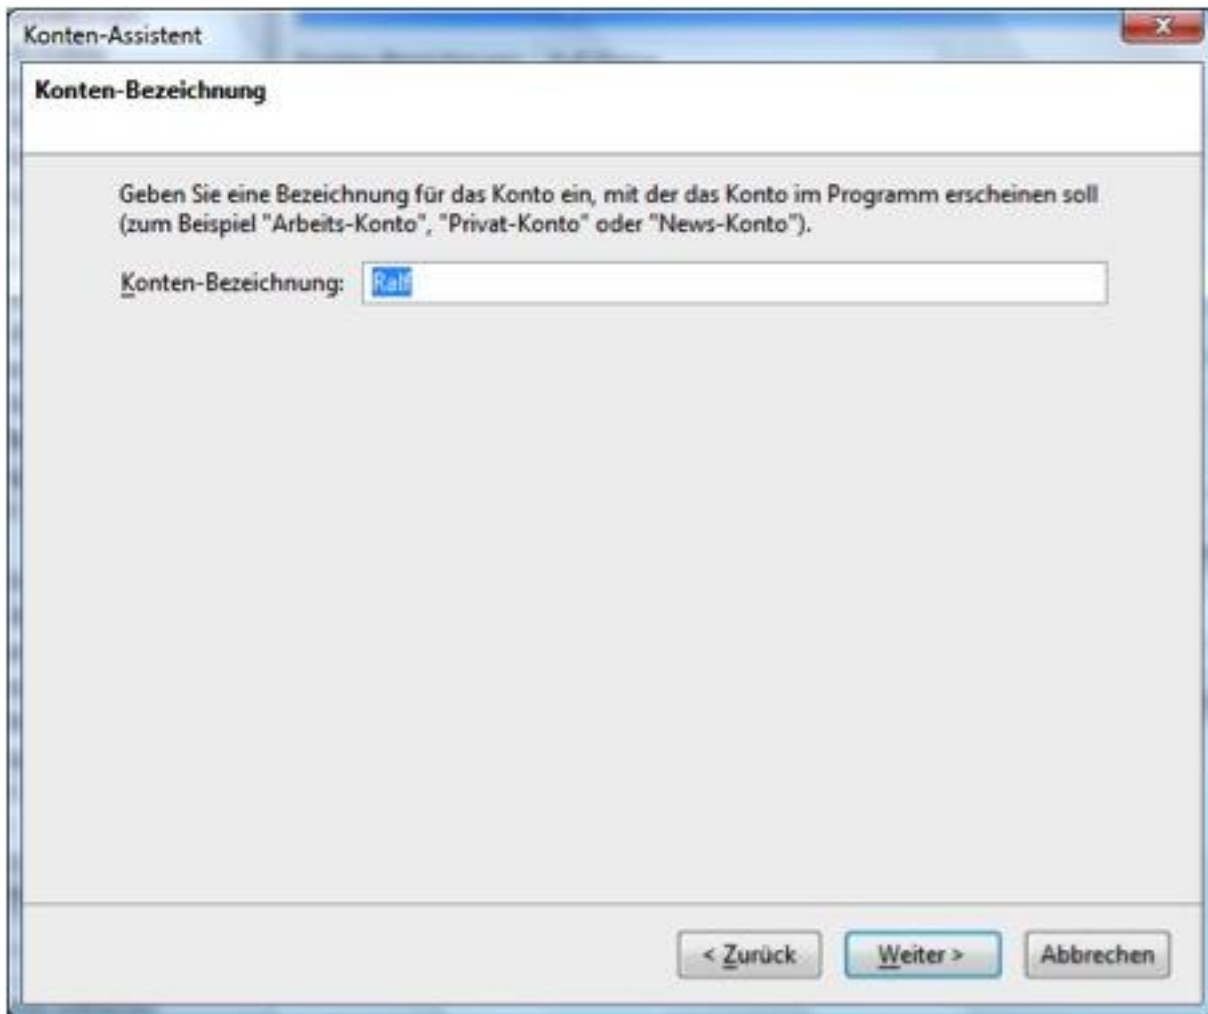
Konten-Assistent

Konten-Bezeichnung

Geben Sie eine Bezeichnung für das Konto ein, mit der das Konto im Programm erscheinen soll (zum Beispiel "Arbeits-Konto", "Privat-Konto" oder "News-Konto").

Konten-Bezeichnung: Ralf

< Zurück Weiter > Abbrechen